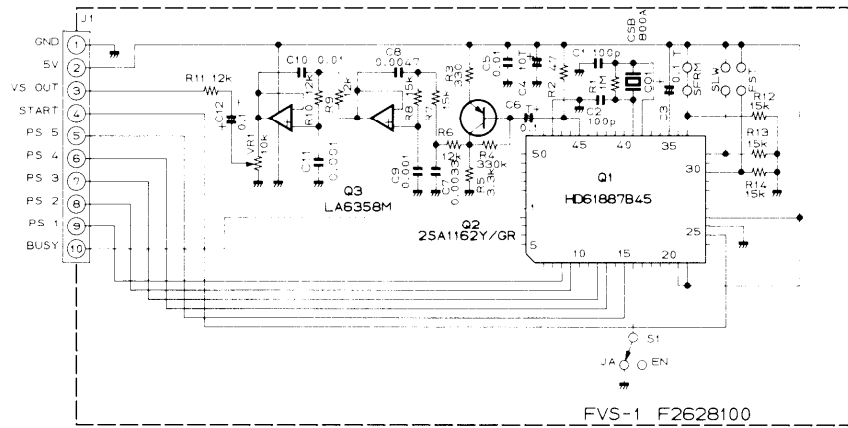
J1

GND 1
5V 2
VS OUT 3
START 4
PS 5 5
PS 4 6
PS 3 7
PS 2 8
PS 1 9
BUSY 10

R11 12k
C12 0.1
VR1 10k
C10 0.01
R10 12k
C11 0.001
Q3
LA6358M
C8 0.0047
R9 12k
R8 15k
R7 15k
C9 0.001
C7 0.0033
R6 12k
R3 330
R4 330k
R5 3.3k
Q2
2SA1162Y/GR
C5 0.01
C4 10
C6 0.1
R2 47
C1 100p
R1 1M
C2 100p
CSB 800A
CQ1
C3 0.1
SFRM
SLW
FST
R12 15k
R13 15k
R14 15k
50
45
40
35
30
25
20
15
10
5
Q1
HD61887B45
S1
JA
EN
FVS-1 F2628100